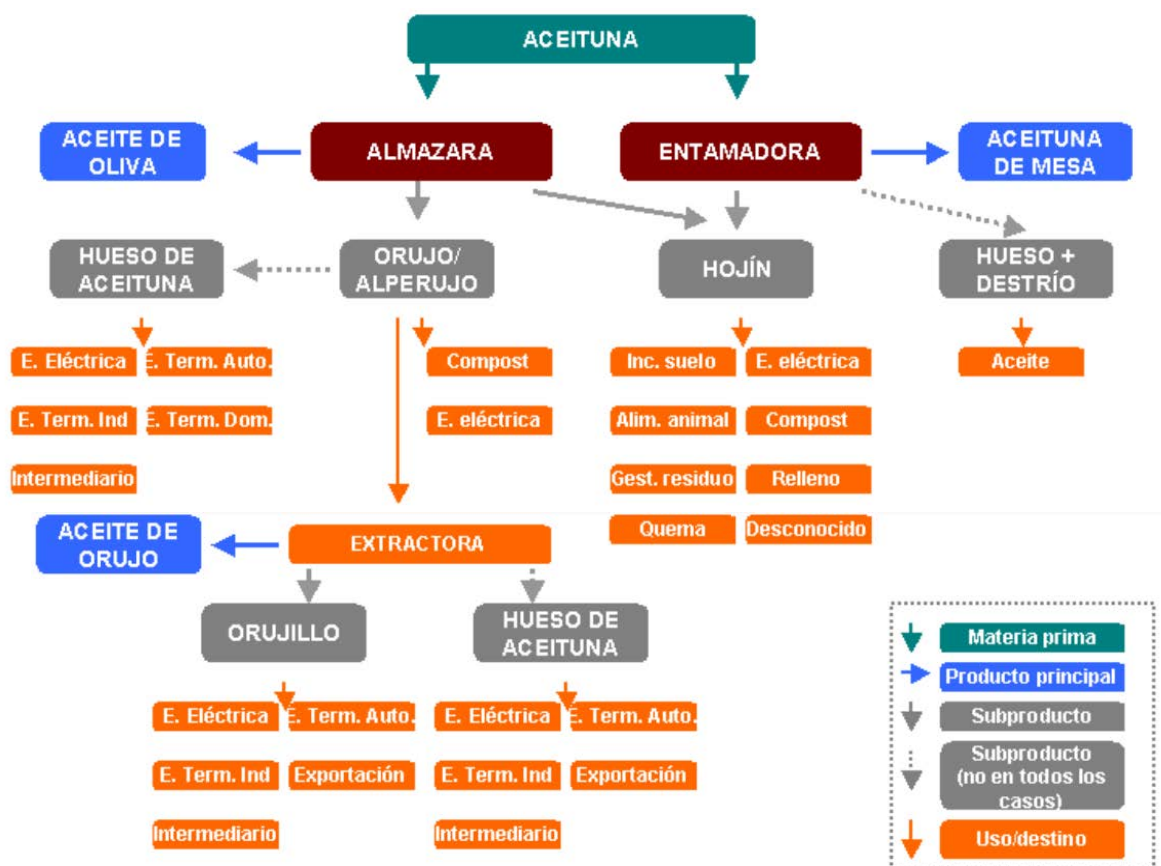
ACEITUNA

ACEITE DE OLIVA

ALMAZARA

ENTAMADORA

ACEITUNA DE MESA

HUESO DE ACEITUNA

ORUJO/ ALPERUJO

HOJÍN

HUESO + DESTRÍO

E. Eléctrica
E. Term. Auto.
E. Term. Ind
E. Term. Dom.
Intermediario

Compost
E. eléctrica

Inc. suelo
E. eléctrica
Alim. animal
Compost
Gest. residuo
Relleno
Quema
Desconocido

Aceite

ACEITE DE ORUJO

EXTRACTORA

ORUJILLO

HUESO DE ACEITUNA

E. Eléctrica
E. Term. Auto.
E. Term. Ind
Exportación
Intermediario

E. Eléctrica
E. Term. Auto.
E. Term. Ind
Exportación
Intermediario

Materia prima
Producto principal
Subproducto
Subproducto (no en todos los casos)
Uso/destino